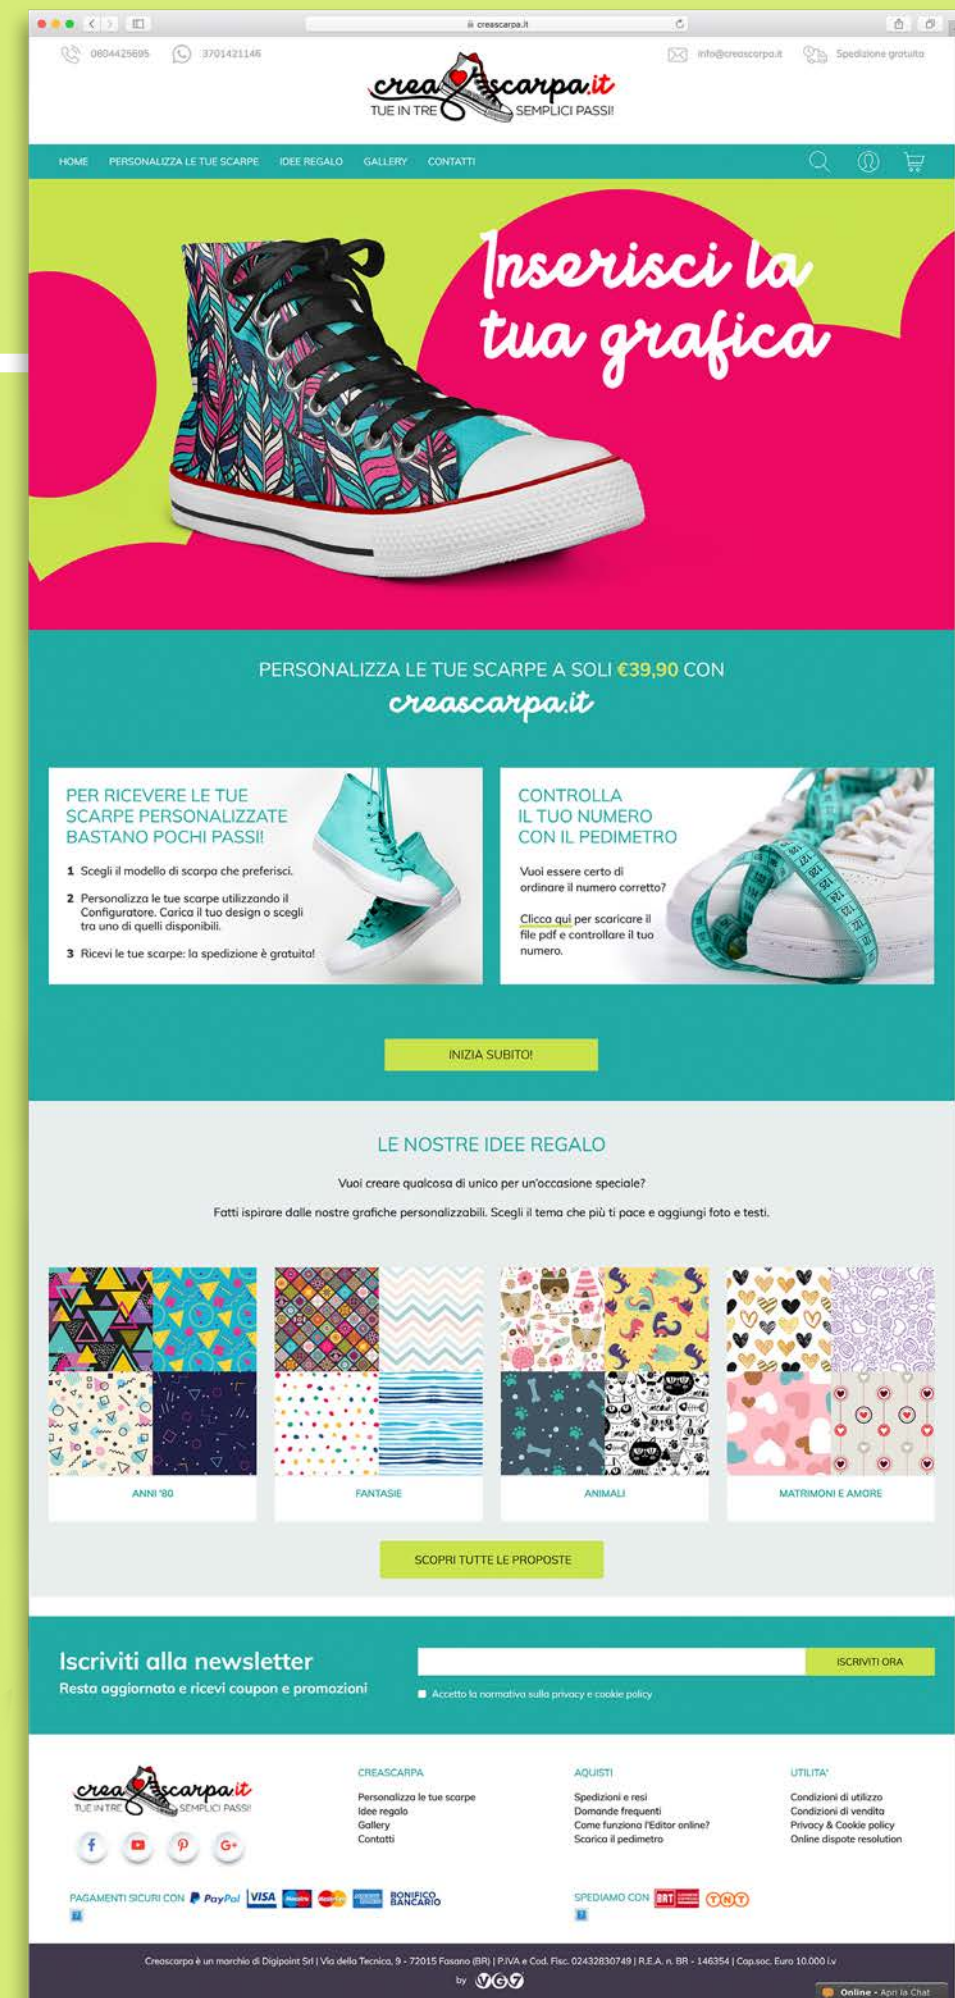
creascarpa.it

0804425695 3701421146 info@creascarpa.it Spedizione gratuita

creascarpa.it
TUE IN TRE SEMPLICI PASSI!

HOME PERSONALIZZA LE TUE SCARPE IDEE REGALO GALLERY CONTATTI

Inserisci la tua grafica

PERSONALIZZA LE TUE SCARPE A SOLI €39,90 CON
creascarpa.it

PER RICEVERE LE TUE SCARPE PERSONALIZZATE BASTANO POCHI PASSI!

1 Scegli il modello di scarpa che preferisci.
2 Personalizza le tue scarpe utilizzando il Configuratore. Carica il tuo design o scegli tra uno di quelli disponibili.
3 Ricevi le tue scarpe: la spedizione è gratuita!

CONTROLLA IL TUO NUMERO CON IL PEDIMETRO

Vuoi essere certo di ordinare il numero corretto?

Clicca qui per scaricare il file pdf e controllare il tuo numero.

INIZIA SUBITO!

LE NOSTRE IDEE REGALO

Vuoi creare qualcosa di unico per un'occasione speciale?

Fatti ispirare dalle nostre grafiche personalizzabili. Scegli il tema che più ti pace e aggiungi foto e testi.

ANNI '80
FANTASIE
ANIMALI
MATRIMONI E AMORE

SCOPRI TUTTE LE PROPOSTE

Iscriviti alla newsletter
Resta aggiornato e ricevi coupon e promozioni

ISCRIVITI ORA

Accetto la normativa sulla privacy e cookie policy

creascarpa.it
TUE IN TRE SEMPLICI PASSI!

CREASCARPA
Personalizza le tue scarpe
Idee regalo
Gallery
Contatti

AQUISTI
Spedizioni e resi
Domande frequenti
Come funziona l'Editor online?
Scarica il pedimetro

UTILITA'
Condizioni di utilizzo
Condizioni di vendita
Privacy & Cookie policy
Online dispute resolution

PAGAMENTI SICURI CON PayPal VISA BONIFICO BANCARIO

SPEDIAMO CON BRT TNT

Creascarpa è un marchio di Digipoint Srl | Via della Tecnica, 9 - 72015 Fasano (BR) | P.IVA e Cod. Fisc. 02432830749 | R.E.A. n. BR - 146354 | Cap.soc. Euro 10.000 i.v.

by

Online - Apri la Chat